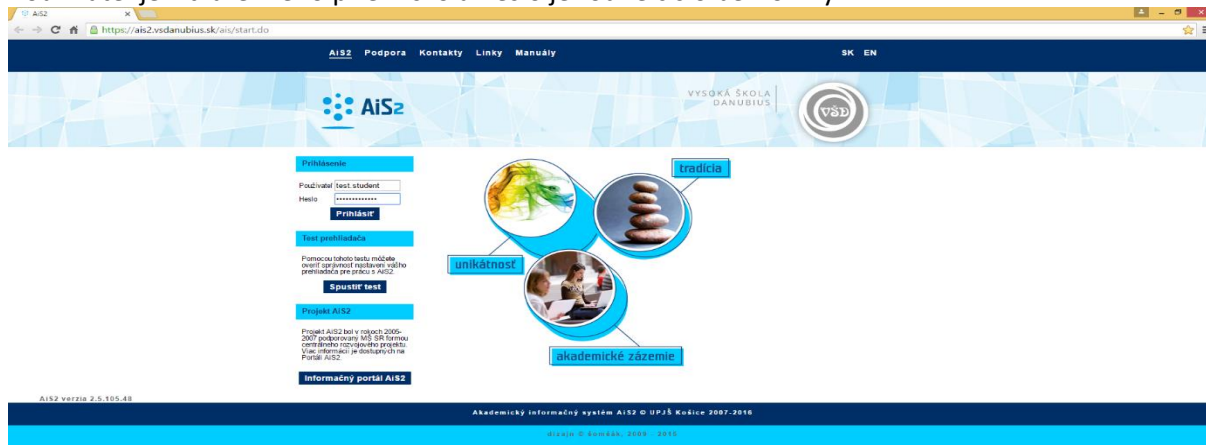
AiS2

https://ais2.vsdanubius.sk/ais/start.do

AiS2 Podpora Kontakty Linky Manuály

SK EN

AiS2

VYSOKÁ ŠKOLA DANUBIUS

VŠD

Prihlásenie

Používateľ test.student

Heslo ••••••••••••••

Prihlásiť

Test prehliadača

Pomocou tohoto testu môžete overiť správnosť nastavení vášho prehliadača pre prácu s AiS2.

Spustiť test

Projekt AiS2

Projekt AiS2 bol v rokoch 2005-2007 podporovaný MŠ SR formou centrálneho rozvojového projektu. Viac informácií je dostupných na Portáli AiS2.

Informačný portál AiS2

tradícia

unikátnosť

akademické zázemie

AiS2 verzia 2.5.105.48

Akademický informačný systém AiS2 © UPJŠ Košice 2007-2016

dizajn © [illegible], 2009 - 2015